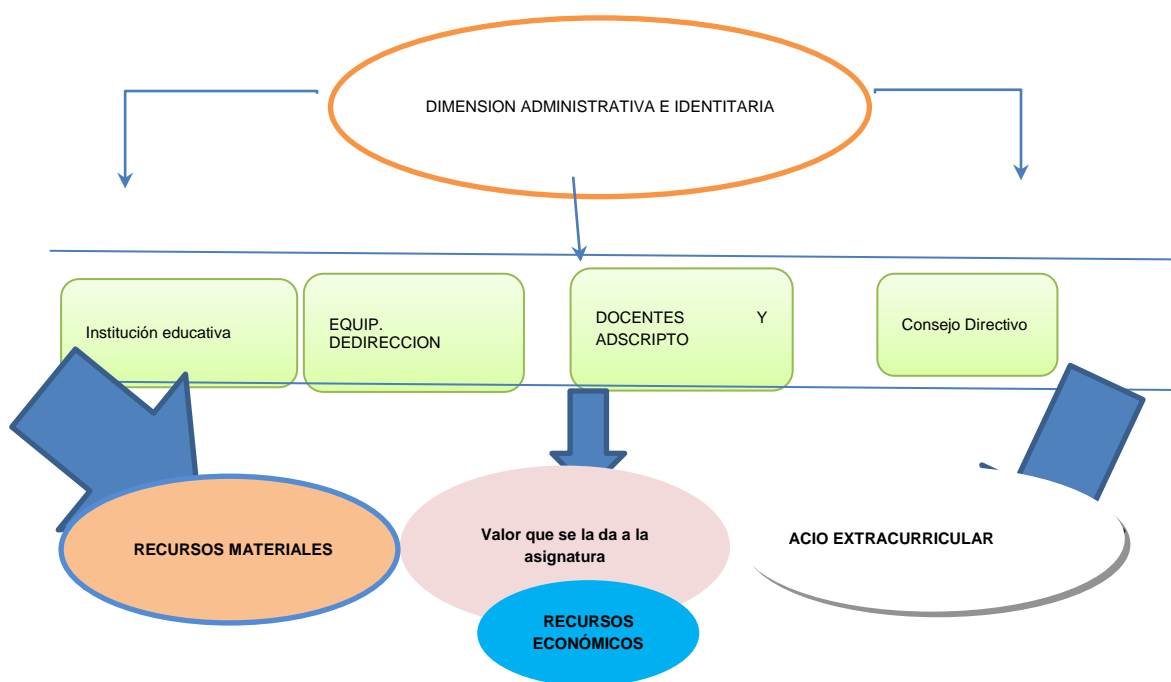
DIMENSION ADMINISTRATIVA E IDENTITARIA

Institución educativa

EQUIP. DEDIRECCION

DOCENTES Y ADSCRIPTO

Consejo Directivo

RECURSOS MATERIALES

Valor que se la da a la asignatura

RECURSOS ECONÓMICOS

ACIO EXTRACURRICULAR